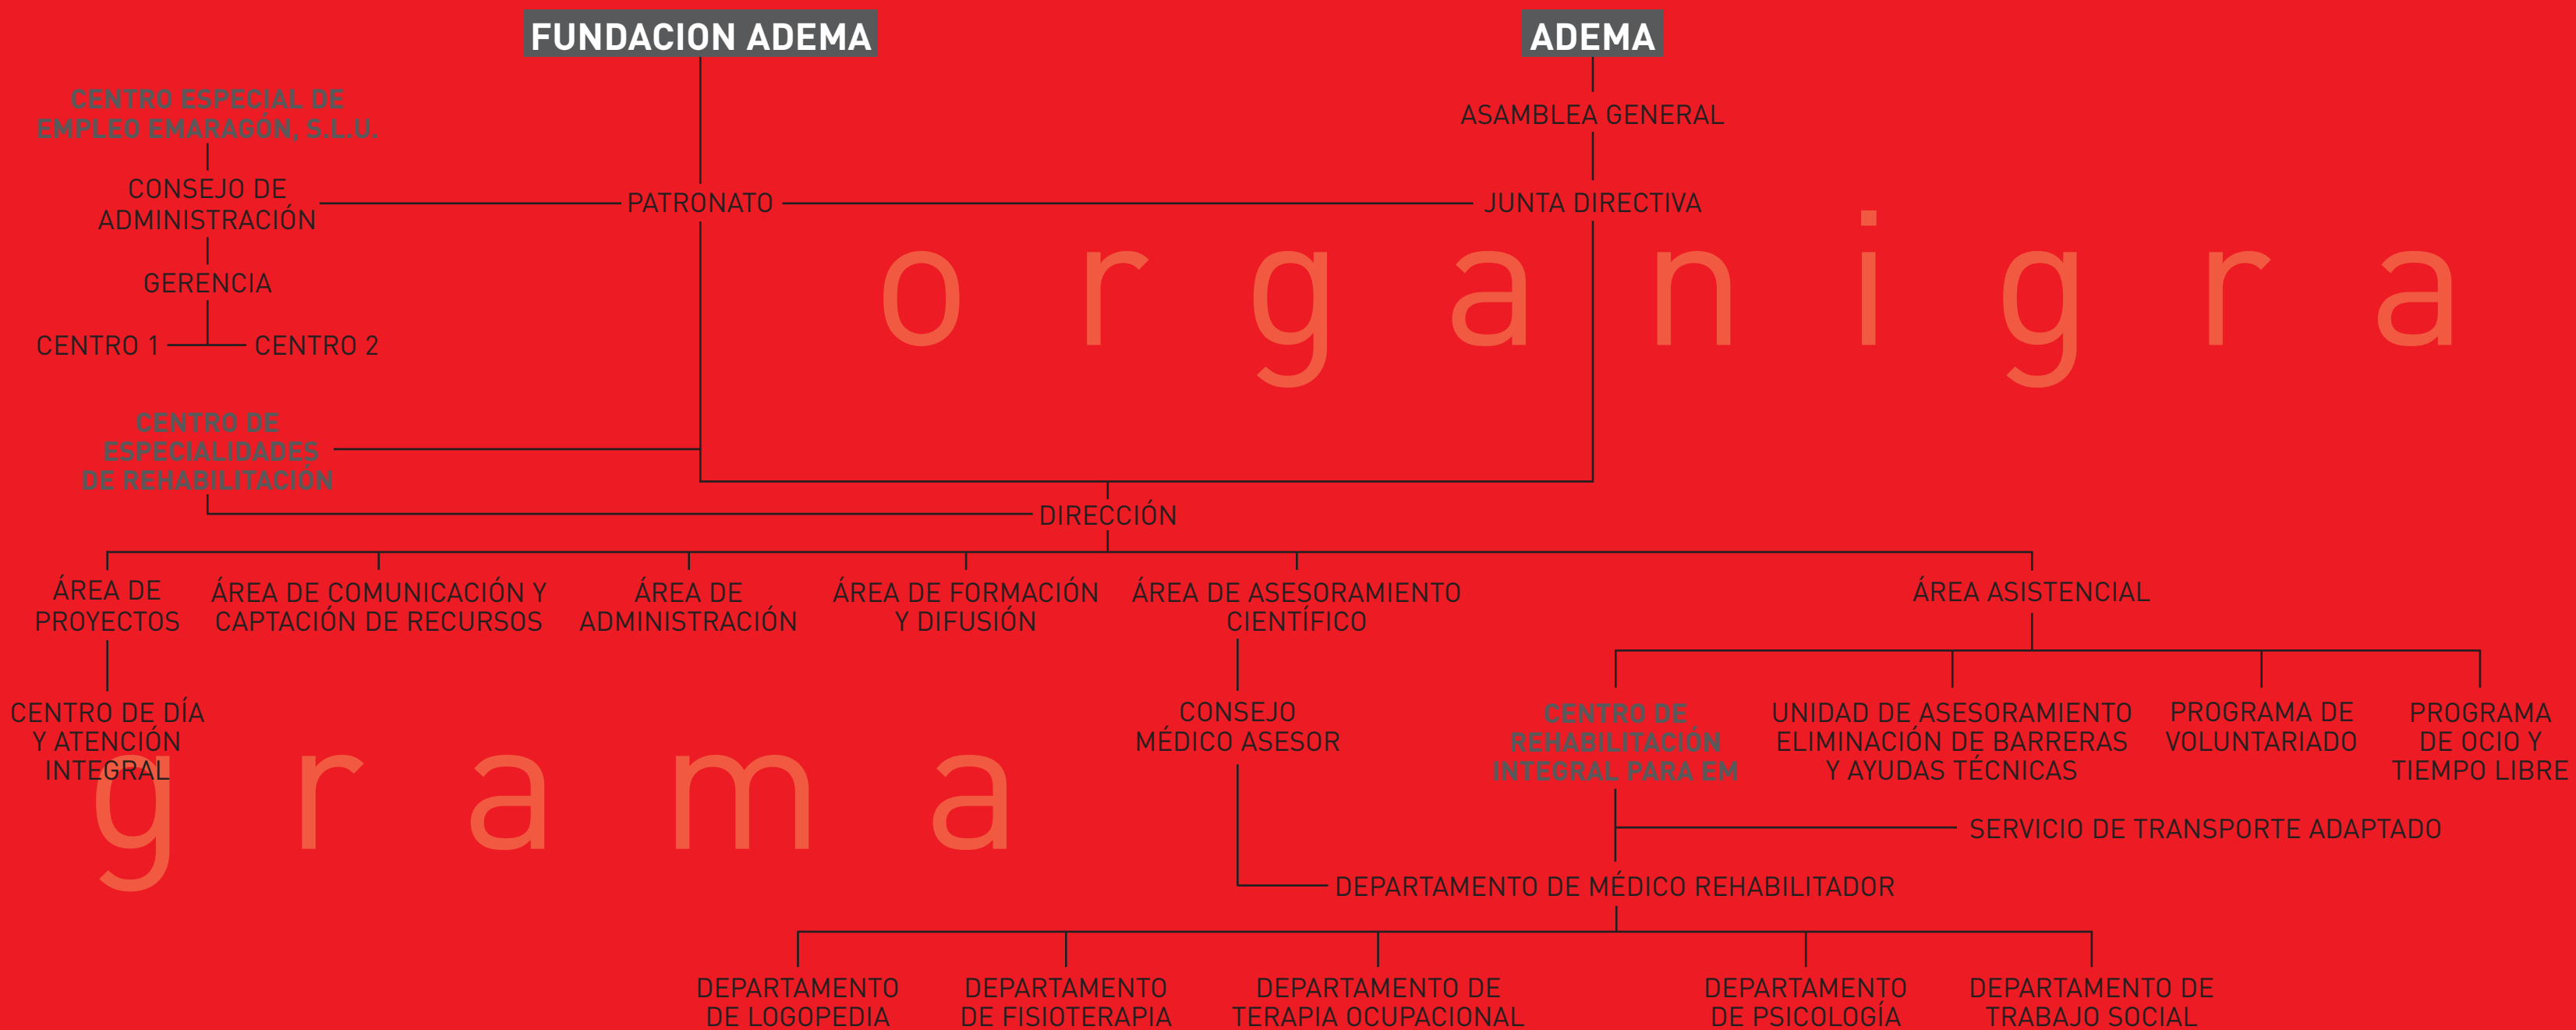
FUNDACION ADEMA

ADEMA

CENTRO ESPECIAL DE EMPLEO EMARAGÓN, S.L.U.

ASAMBLEA GENERAL

CONSEJO DE ADMINISTRACIÓN

PATRONATO

JUNTA DIRECTIVA

organigrama

GERENCIA

CENTRO 1

CENTRO 2

CENTRO DE ESPECIALIDADES DE REHABILITACIÓN

DIRECCIÓN

ÁREA DE PROYECTOS

ÁREA DE COMUNICACIÓN Y CAPTACIÓN DE RECURSOS

ÁREA DE ADMINISTRACIÓN

ÁREA DE FORMACIÓN Y DIFUSIÓN

ÁREA DE ASESORAMIENTO CIENTÍFICO

ÁREA ASISTENCIAL

CENTRO DE DÍA Y ATENCIÓN INTEGRAL

CONSEJO MÉDICO ASESOR

CENTRO DE REHABILITACIÓN INTEGRAL PARA EM

UNIDAD DE ASESORAMIENTO ELIMINACIÓN DE BARRERAS Y AYUDAS TÉCNICAS

PROGRAMA DE VOLUNTARIADO

PROGRAMA DE OCIO Y TIEMPO LIBRE

SERVICIO DE TRANSPORTE ADAPTADO

DEPARTAMENTO DE MÉDICO REHABILITADOR

DEPARTAMENTO DE LOGOPEDIA

DEPARTAMENTO DE FISIOTERAPIA

DEPARTAMENTO DE TERAPIA OCUPACIONAL

DEPARTAMENTO DE PSICOLOGÍA

DEPARTAMENTO DE TRABAJO SOCIAL